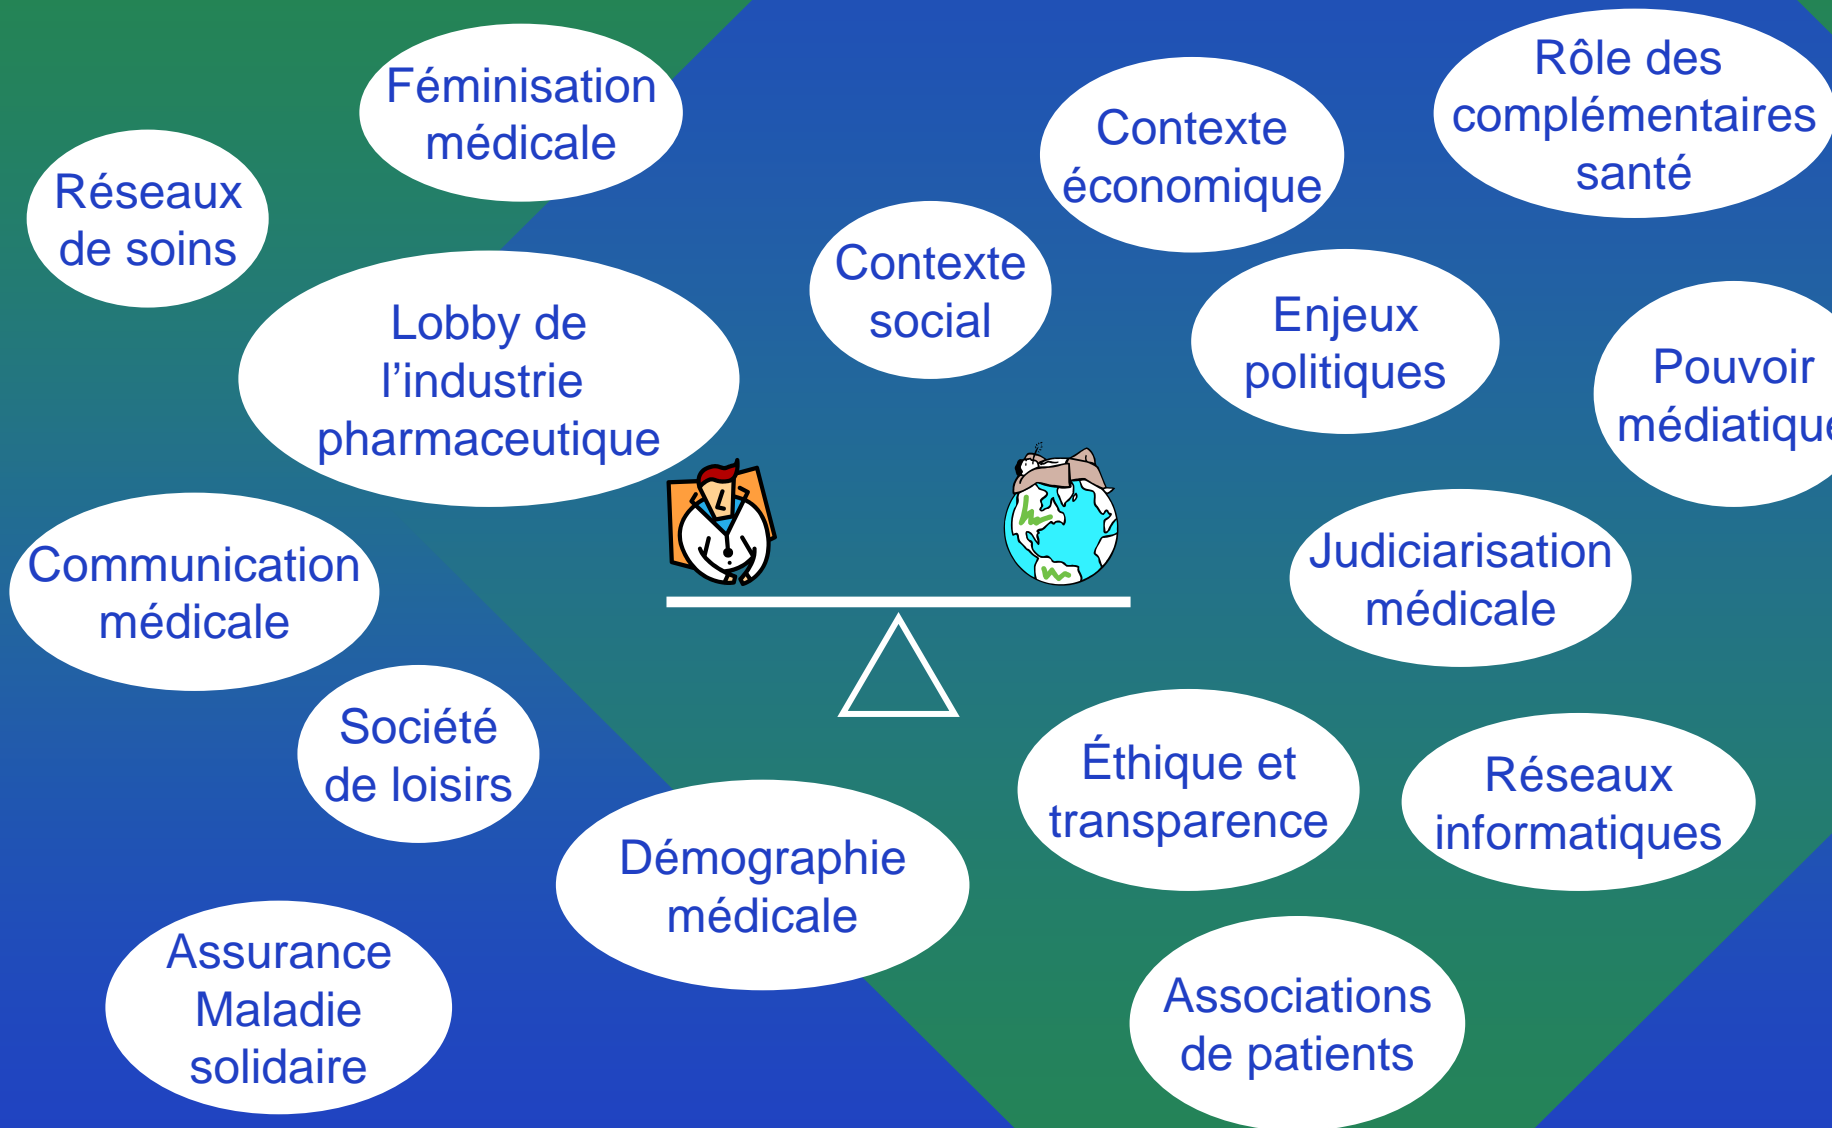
Féminisation médicale

Réseaux de soins

Contexte économique

Rôle des complémentaires santé

Contexte social

Lobby de l’industrie pharmaceutique

Enjeux politiques

Pouvoir médiatique

Communication médicale

Judiciarisation médicale

Société de loisirs

Éthique et transparence

Réseaux informatiques

Démographie médicale

Assurance Maladie solidaire

Associations de patients